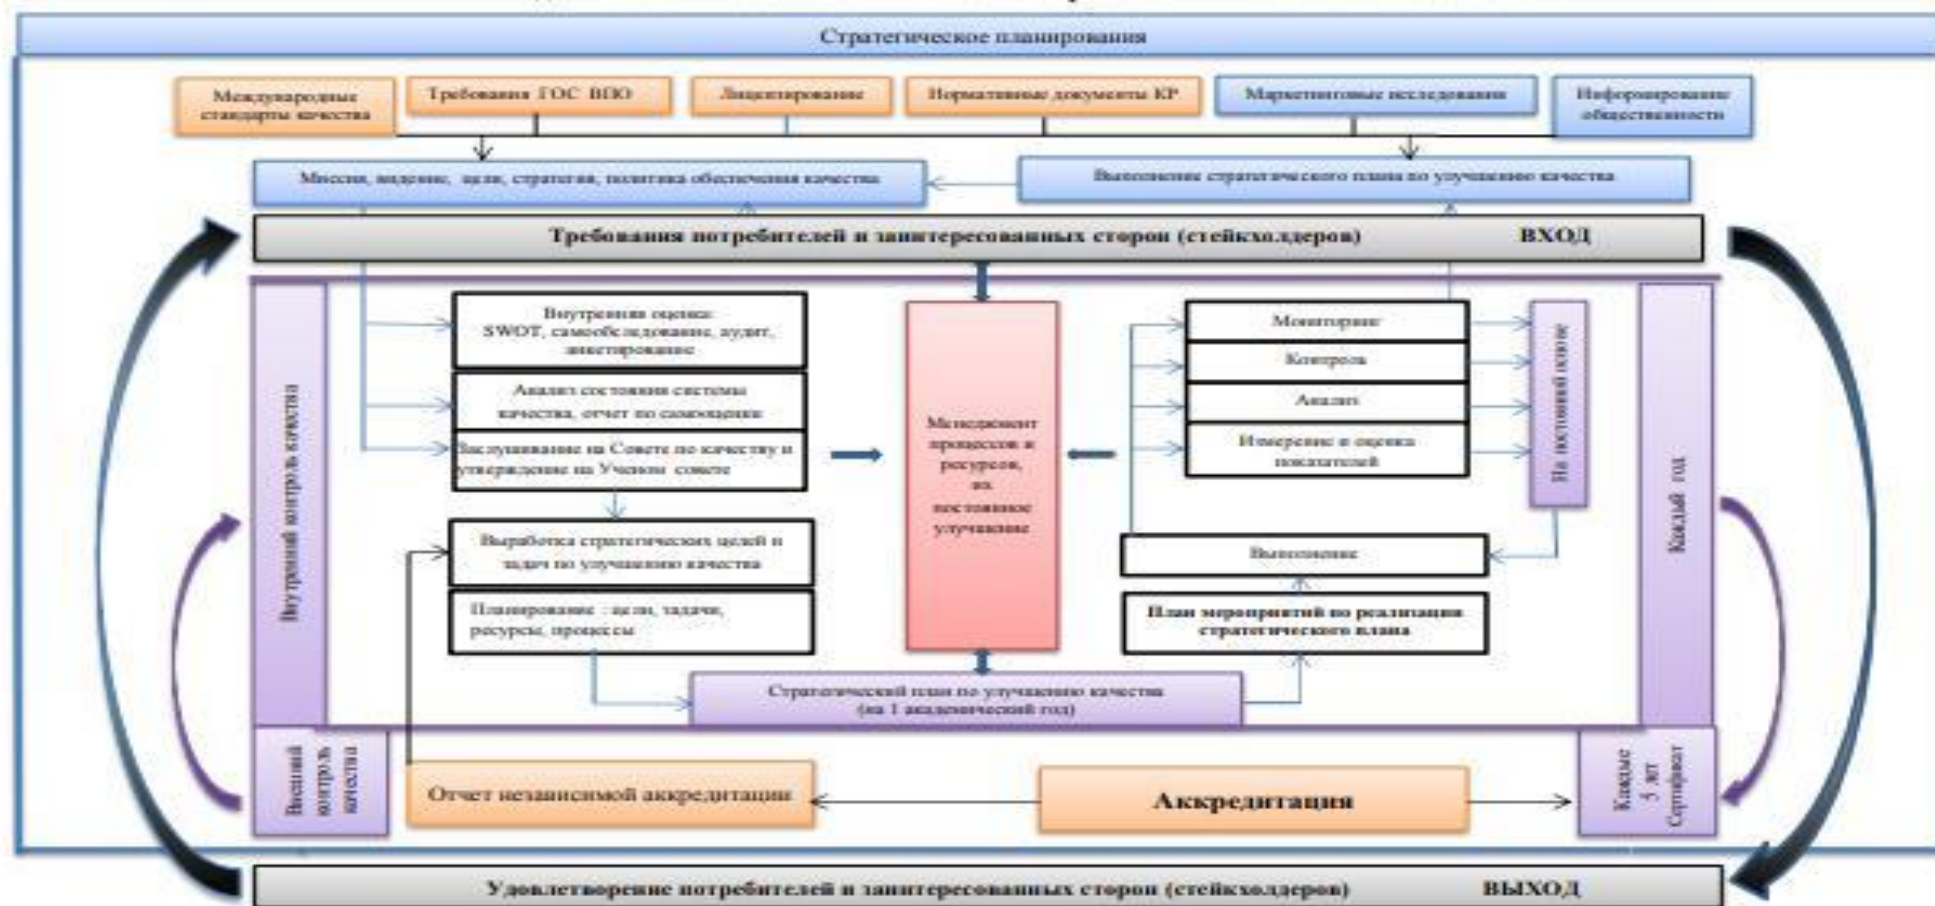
Стратегическое планирования

Международные стандарты качества

Требования ГОС ВПО

Лицензирование

Нормативные документы КР

Маркетинговые исследования

Информирование общественности

Миссия, видение, цели, стратегия, политика обеспечения качества

Выполнение стратегического плана по улучшению качества

Требования потребителей и заинтересованных сторон (стейкхолдеров) ВХОД

Внутренний контроль качества

Внутренняя оценка: SWOT, самообследование, аудит, анкетирование

Анализ состояния системы качества, отчет по самооценке

Заслушивание на Совете по качеству и утверждение на Ученом совете

Выработка стратегических целей и задач по улучшению качества

Планирование : цели, задачи, ресурсы, процессы

Менеджмент процессов и ресурсов, на постоянное улучшение

Мониторинг

Контроль

Анализ

Измерение и оценка показателей

На постоянной основе

Выполнение

План мероприятий по реализации стратегического плана

Каждый год

Стратегический план по улучшению качества (на 1 академический год)

Внешний контроль качества

Отчет независимой аккредитации

Аккредитация

Каждые 5 лет Сертификат

Удовлетворение потребителей и заинтересованных сторон (стейкхолдеров) ВЫХОД